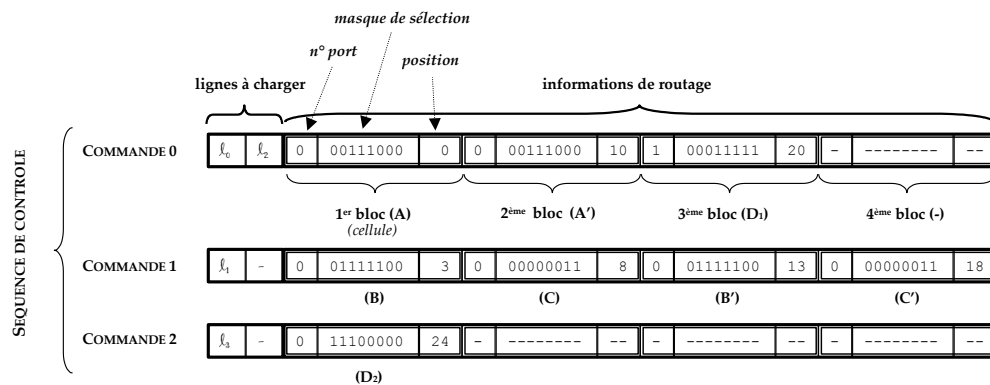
masque de sélection

n° port

position

lignes à charger

informations de routage

SEQUENCE DE CONTROLE

COMMANDE 0

$\ell_0$ $\ell_2$ 0 00111000 0 0 00111000 10 1 00011111 20 - -------- --

1$^{er}$ bloc (A)
(cellule)

2$^{ème}$ bloc (A′)

3$^{ème}$ bloc (D$_1$)

4$^{ème}$ bloc (-)

COMMANDE 1

$\ell_1$ - 0 01111100 3 0 00000011 8 0 01111100 13 0 00000011 18

(B) (C) (B′) (C′)

COMMANDE 2

$\ell_3$ - 0 11100000 24 - -------- -- - -------- -- - -------- --

(D$_2$)